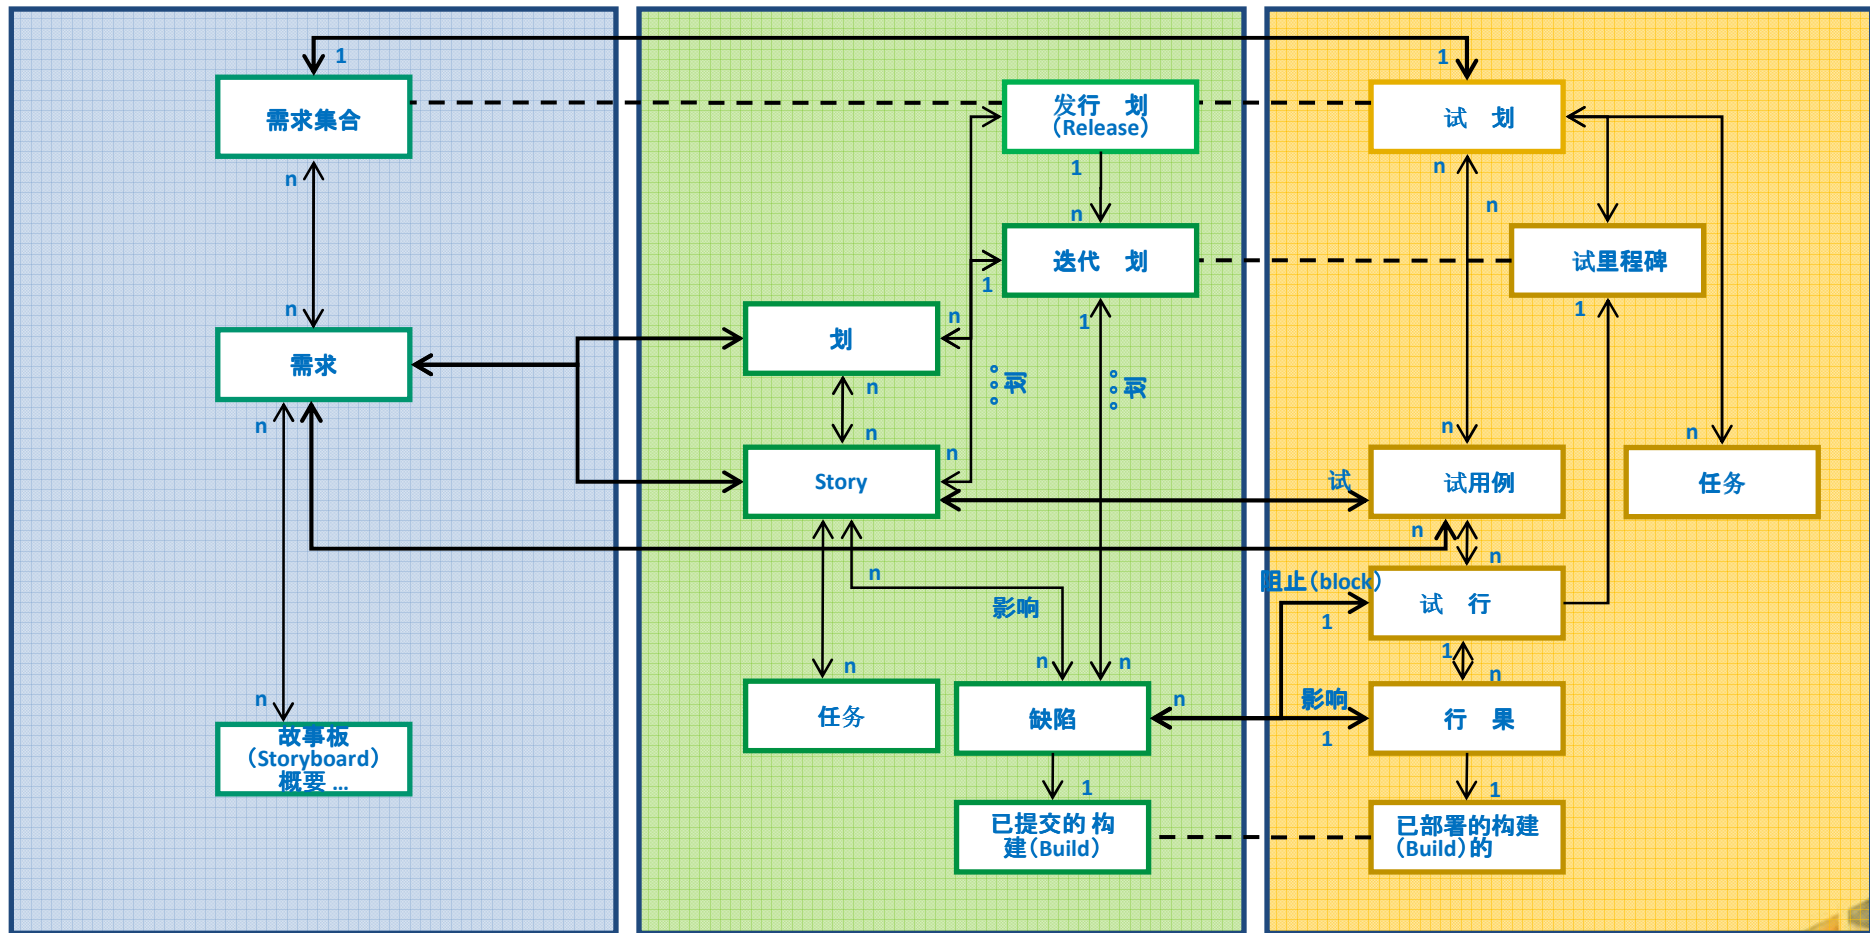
1

需求集合

n

n

需求

n

n

故事板 (Storyboard) 概要 ...

发行 划 (Release)

1

n

迭代 划

1

划

n

n

n

Story

n

n

任务

n

影响

n

n

缺陷

1

已提交的 构建(Build)

1

试 划

n

n

试里程碑

1

n

试用例

n

任务

试

n

n

阻止(block)

试 行

1

1

n

影响

行 果

1

1

已部署的构建 (Build)的